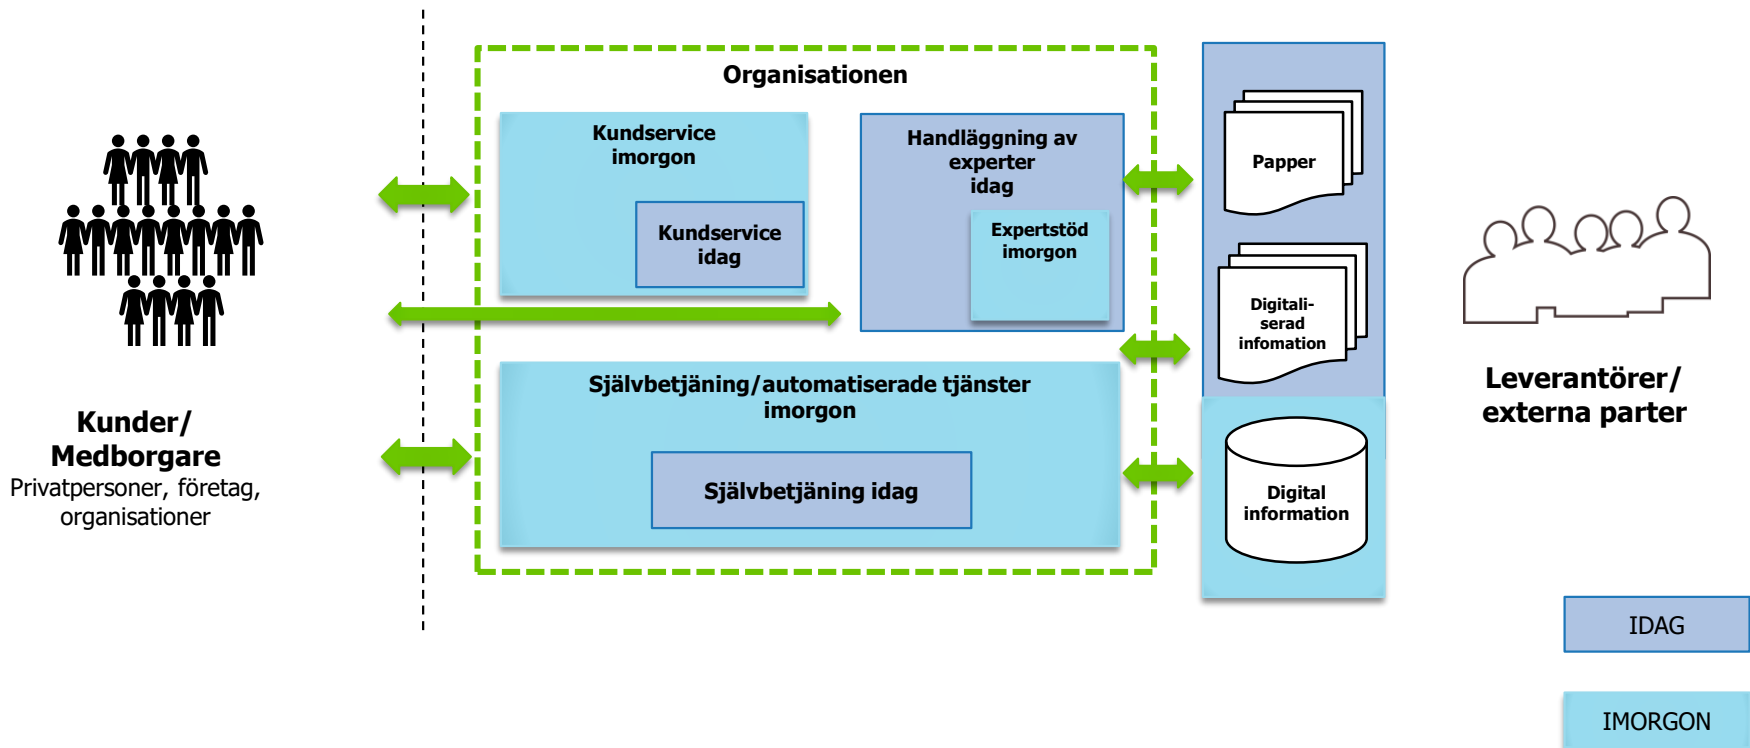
Kunder/
Medborgare
Privatpersoner, företag, organisationer

Organisationen

Kundservice imorgon

Kundservice idag

Handläggning av experter idag

Expertstöd imorgon

Självbetjäning/automatiserade tjänster imorgon

Självbetjäning idag

Papper

Digitali-serad infomation

Digital information

Leverantörer/
externa parter

IDAG

IMORGON